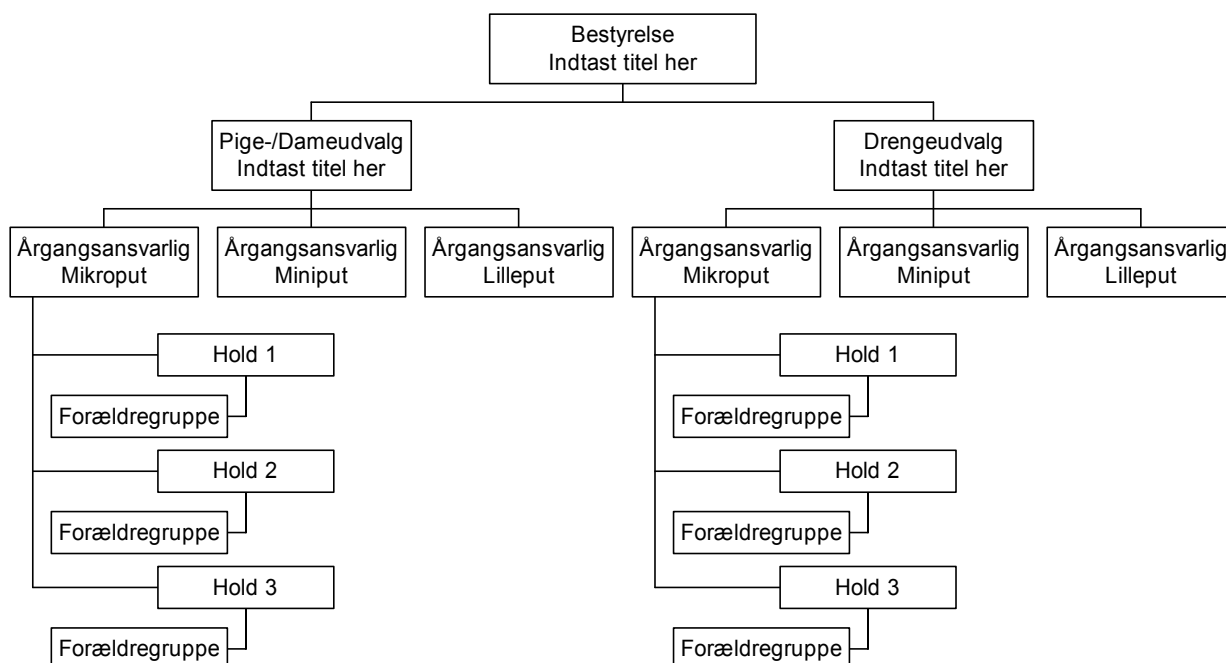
Bestyrelse
Indtast titel her

Pige-/Dameudvalg
Indtast titel her

Drengeudvalg
Indtast titel her

Årgangsansvarlig
Mikroput

Årgangsansvarlig
Miniput

Årgangsansvarlig
Lilleput

Årgangsansvarlig
Mikroput

Årgangsansvarlig
Miniput

Årgangsansvarlig
Lilleput

Hold 1

Forældregruppe

Hold 2

Forældregruppe

Hold 3

Forældregruppe

Hold 1

Forældregruppe

Hold 2

Forældregruppe

Hold 3

Forældregruppe